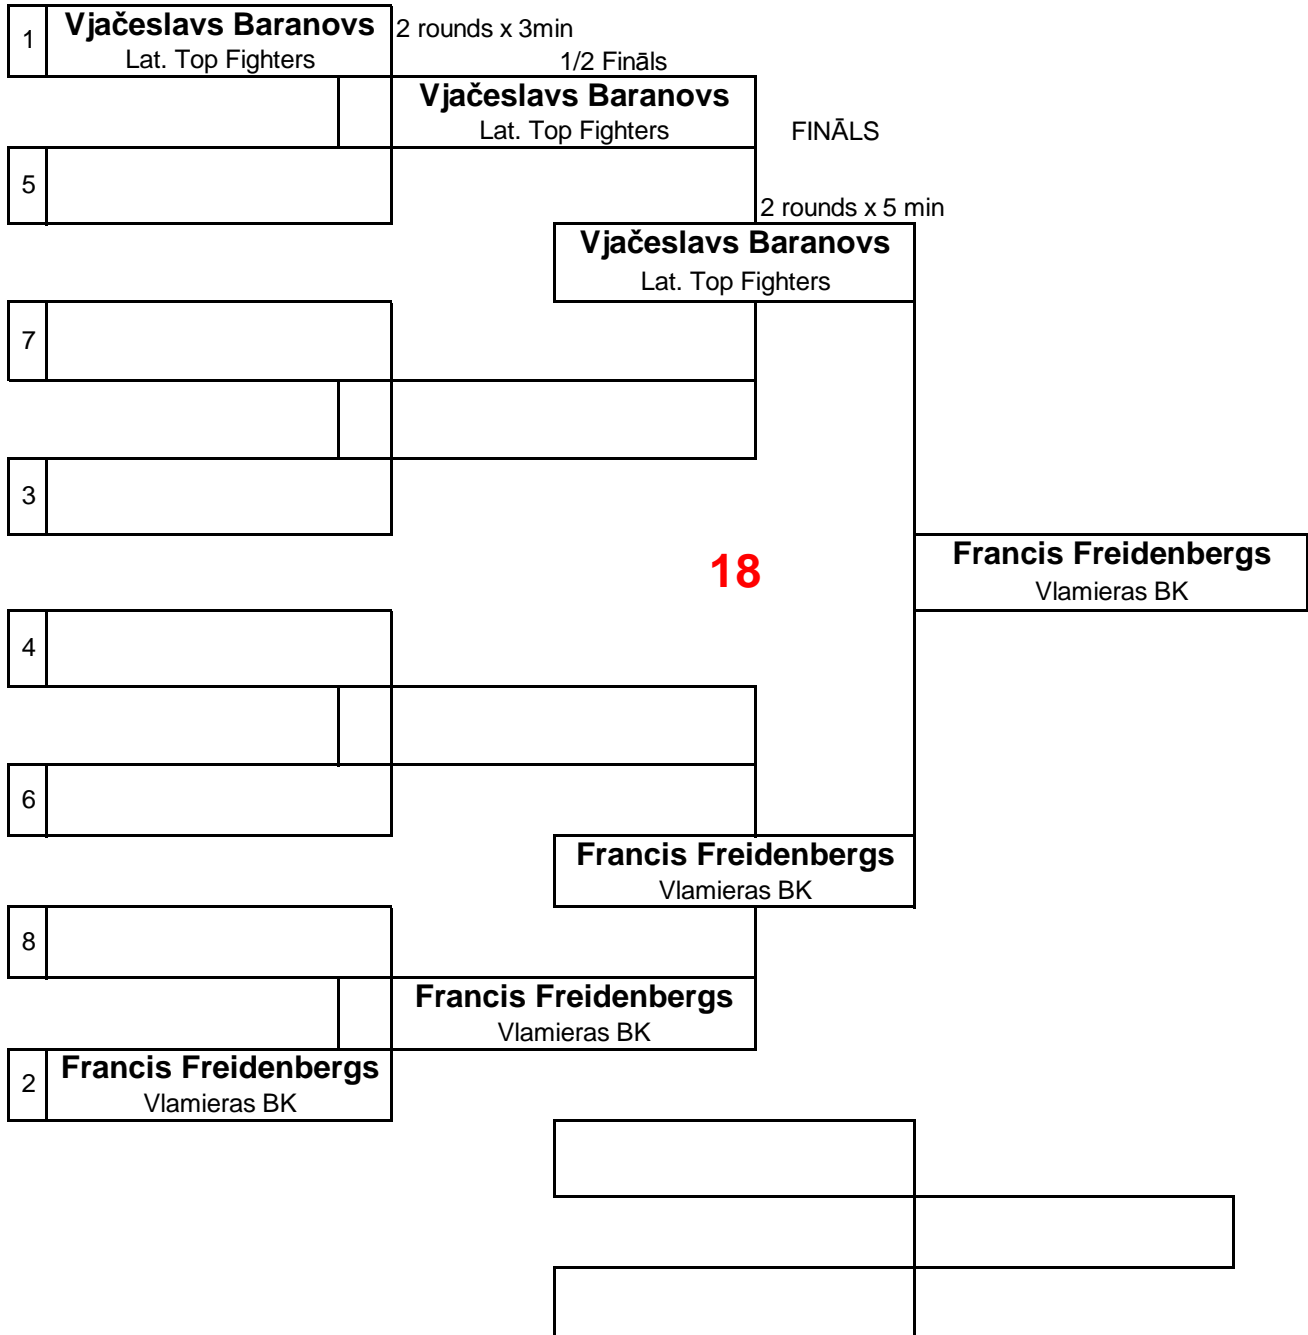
1 Vjačeslavs Baranovs
Lat. Top Fighters

2 rounds x 3min

1/2 Fināls

Vjačeslavs Baranovs
Lat. Top Fighters

FINĀLS

5

2 rounds x 5 min

Vjačeslavs Baranovs
Lat. Top Fighters

7

3

18

Francis Freidenbergs
Vlamieras BK

4

6

Francis Freidenbergs
Vlamieras BK

8

Francis Freidenbergs
Vlamieras BK

2 Francis Freidenbergs
Vlamieras BK